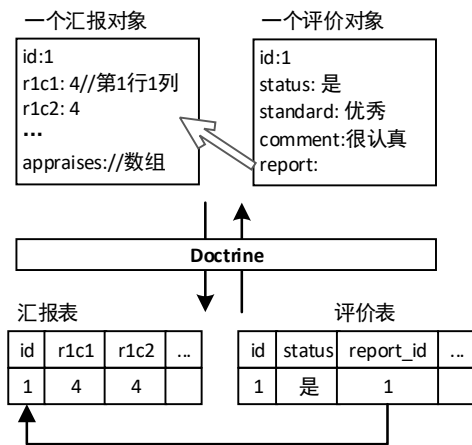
一个汇报对象

id:1
r1c1: 4//第1行1列
r1c2: 4
...
appraises://数组

一个评价对象

id:1
status: 是
standard: 优秀
comment:很认真
report:

Doctrine

汇报表

| id | r1c1 | r1c2 | ... |
|---|---|---|---|
| 1 | 4 | 4 | |

评价表

| id | status | report_id | ... |
|---|---|---|---|
| 1 | 是 | 1 | |